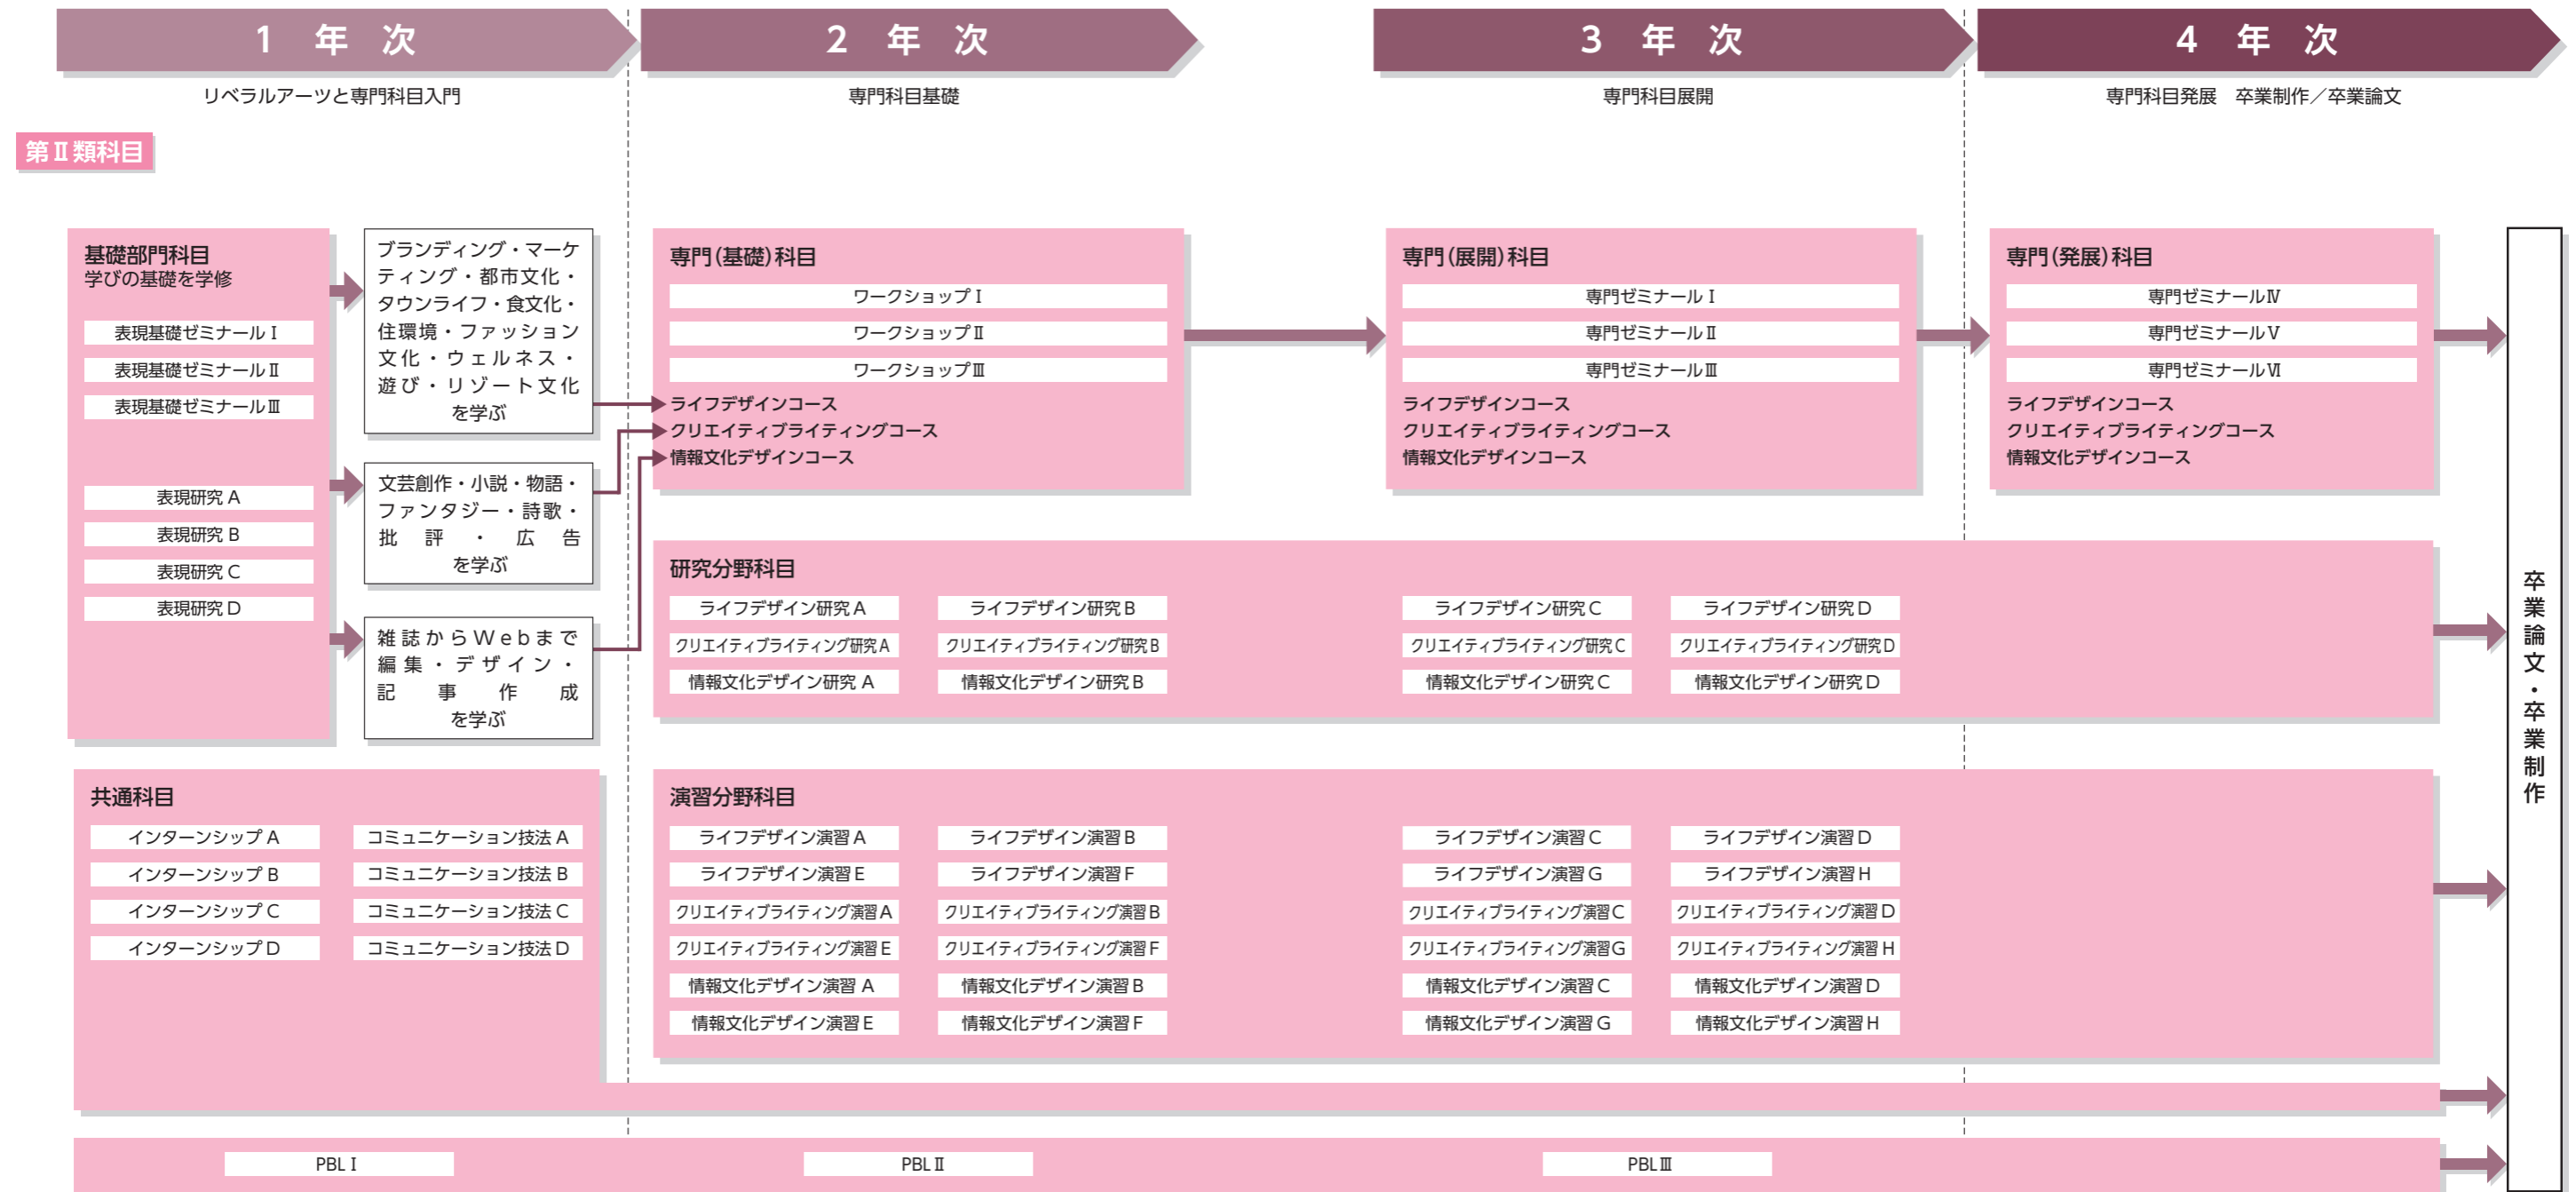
1 年 次
リベラルアーツと専門科目入門

2 年 次
専門科目基礎

3 年 次
専門科目展開

4 年 次
専門科目発展　卒業制作／卒業論文

第Ⅱ類科目

基礎部門科目
学びの基礎を学修

表現基礎ゼミナールⅠ
表現基礎ゼミナールⅡ
表現基礎ゼミナールⅢ

表現研究 A
表現研究 B
表現研究 C
表現研究 D

ブランディング・マーケティング・都市文化・タウンライフ・食文化・住環境・ファッション文化・ウェルネス・遊び・リゾート文化を学ぶ

文芸創作・小説・物語・ファンタジー・詩歌・批評・広告を学ぶ

雑誌からWebまで編集・デザイン・記事作成を学ぶ

専門(基礎)科目
ワークショップⅠ
ワークショップⅡ
ワークショップⅢ
ライフデザインコース
クリエイティブライティングコース
情報文化デザインコース

専門(展開)科目
専門ゼミナールⅠ
専門ゼミナールⅡ
専門ゼミナールⅢ
ライフデザインコース
クリエイティブライティングコース
情報文化デザインコース

専門(発展)科目
専門ゼミナールⅣ
専門ゼミナールⅤ
専門ゼミナールⅥ
ライフデザインコース
クリエイティブライティングコース
情報文化デザインコース

研究分野科目
ライフデザイン研究 A
ライフデザイン研究 B
ライフデザイン研究 C
ライフデザイン研究 D
クリエイティブライティング研究 A
クリエイティブライティング研究 B
クリエイティブライティング研究 C
クリエイティブライティング研究 D
情報文化デザイン研究 A
情報文化デザイン研究 B
情報文化デザイン研究 C
情報文化デザイン研究 D

共通科目
インターンシップ A
コミュニケーション技法 A
インターンシップ B
コミュニケーション技法 B
インターンシップ C
コミュニケーション技法 C
インターンシップ D
コミュニケーション技法 D

演習分野科目
ライフデザイン演習 A
ライフデザイン演習 B
ライフデザイン演習 C
ライフデザイン演習 D
ライフデザイン演習 E
ライフデザイン演習 F
ライフデザイン演習 G
ライフデザイン演習 H
クリエイティブライティング演習 A
クリエイティブライティング演習 B
クリエイティブライティング演習 C
クリエイティブライティング演習 D
クリエイティブライティング演習 E
クリエイティブライティング演習 F
クリエイティブライティング演習 G
クリエイティブライティング演習 H
情報文化デザイン演習 A
情報文化デザイン演習 B
情報文化デザイン演習 C
情報文化デザイン演習 D
情報文化デザイン演習 E
情報文化デザイン演習 F
情報文化デザイン演習 G
情報文化デザイン演習 H

PBL Ⅰ
PBL Ⅱ
PBL Ⅲ

卒業論文・卒業制作